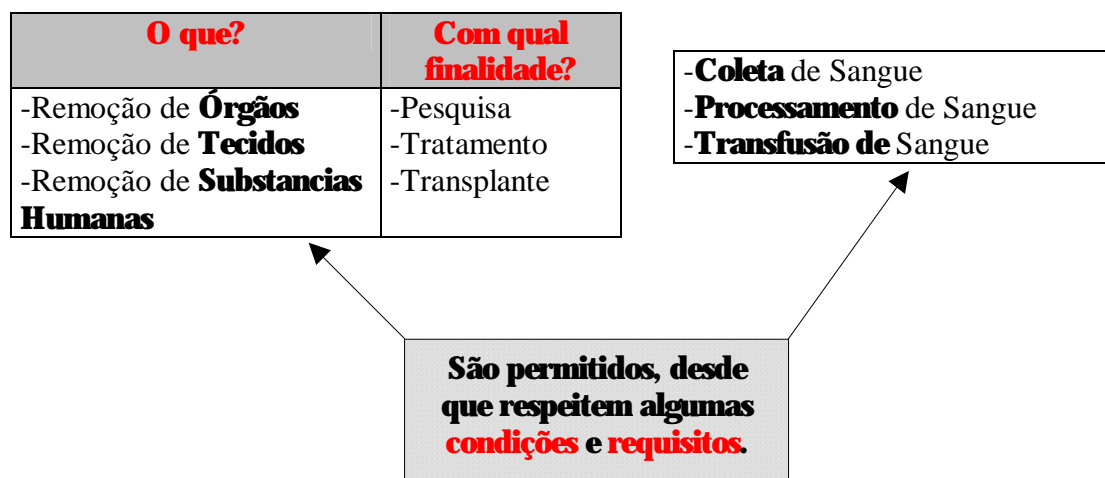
| O que? | Com qual finalidade? |
|---|---|
| -Remoção de Órgãos<br>-Remoção de Tecidos<br>-Remoção de Substancias Humanas | -Pesquisa<br>-Tratamento<br>-Transplante |

-Coleta de Sangue
-Processamento de Sangue
-Transfusão de Sangue

São permitidos, desde que respeitem algumas condições e requisitos.